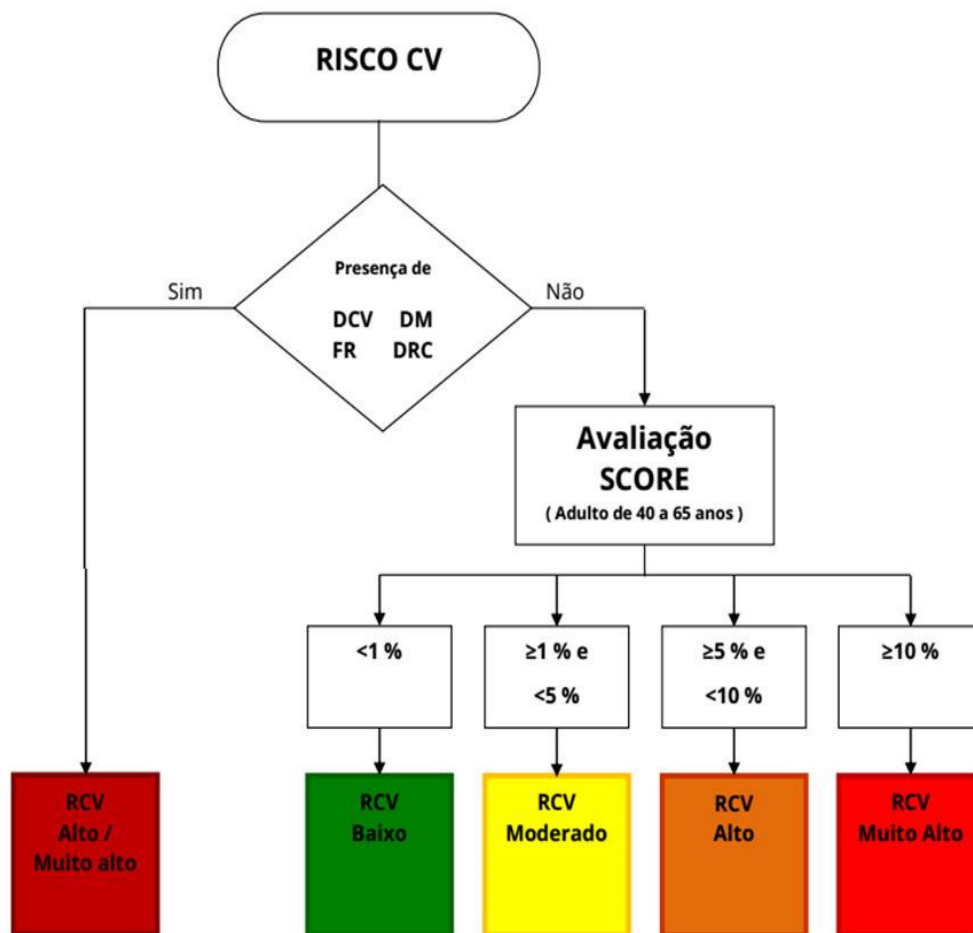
RISCO CV

Presença de

DCV DM
FR DRC

Sim

Não

Avaliação
SCORE
( Adulto de 40 a 65 anos )

<1 %

≥1 % e
<5 %

≥5 % e
<10 %

≥10 %

RCV
Alto /
Muito alto

RCV
Baixo

RCV
Moderado

RCV
Alto

RCV
Muito Alto